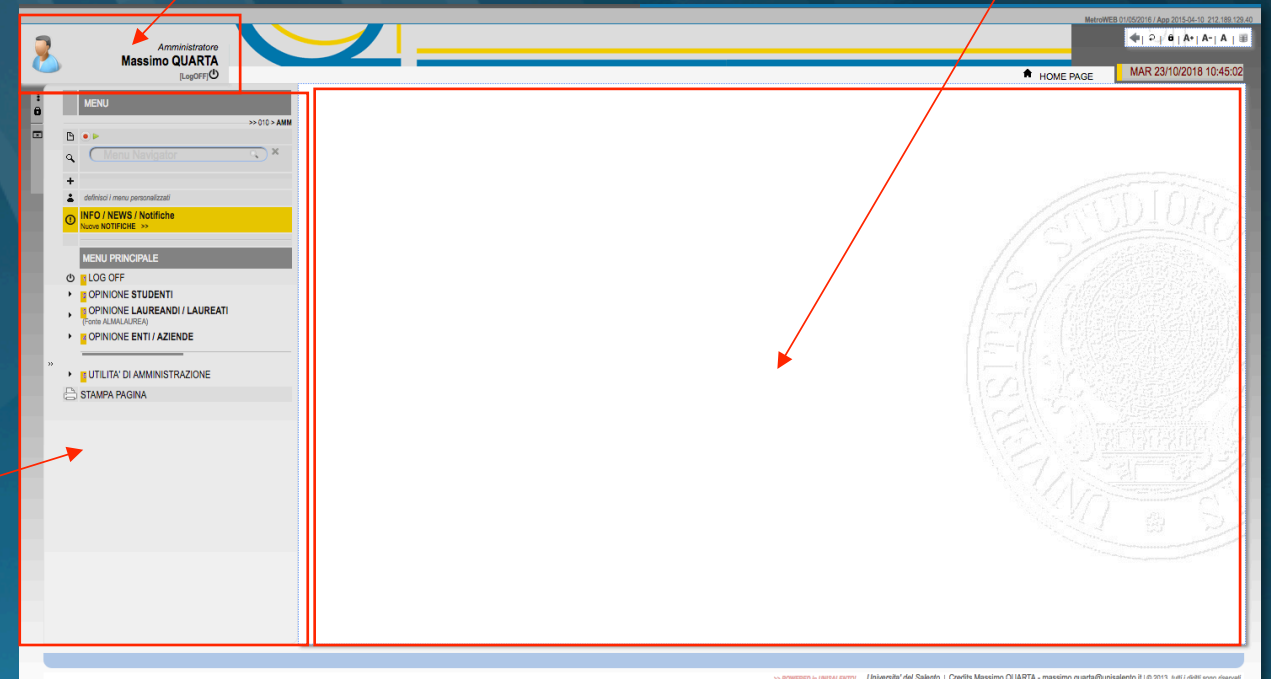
MetroWEB 01/05/2016 / App 2015-04-10 212.189.129.40

Amministratore
Massimo QUARTA
[LogOFF]

A+ | A- | A

HOME PAGE

MAR 23/10/2018 10:45:02

MENU

>> 010 > AMM

Menu Navigator

definisci i menu personalizzati

INFO / NEWS / Notifiche
Nuove NOTIFICHE >>

MENU PRINCIPALE

LOG OFF
OPINIONE STUDENTI
OPINIONE LAUREANDI / LAUREATI
(Fonte ALMALAUREA)
OPINIONE ENTI / AZIENDE

UTILITA' DI AMMINISTRAZIONE
STAMPA PAGINA

UNIVERSITAS STUDIORUM

>> POWERED by UNISALENTO | Universita' del Salento | Credits Massimo QUARTA - massimo.quarta@unisalento.it | © 2013, tutti i diritti sono riservati